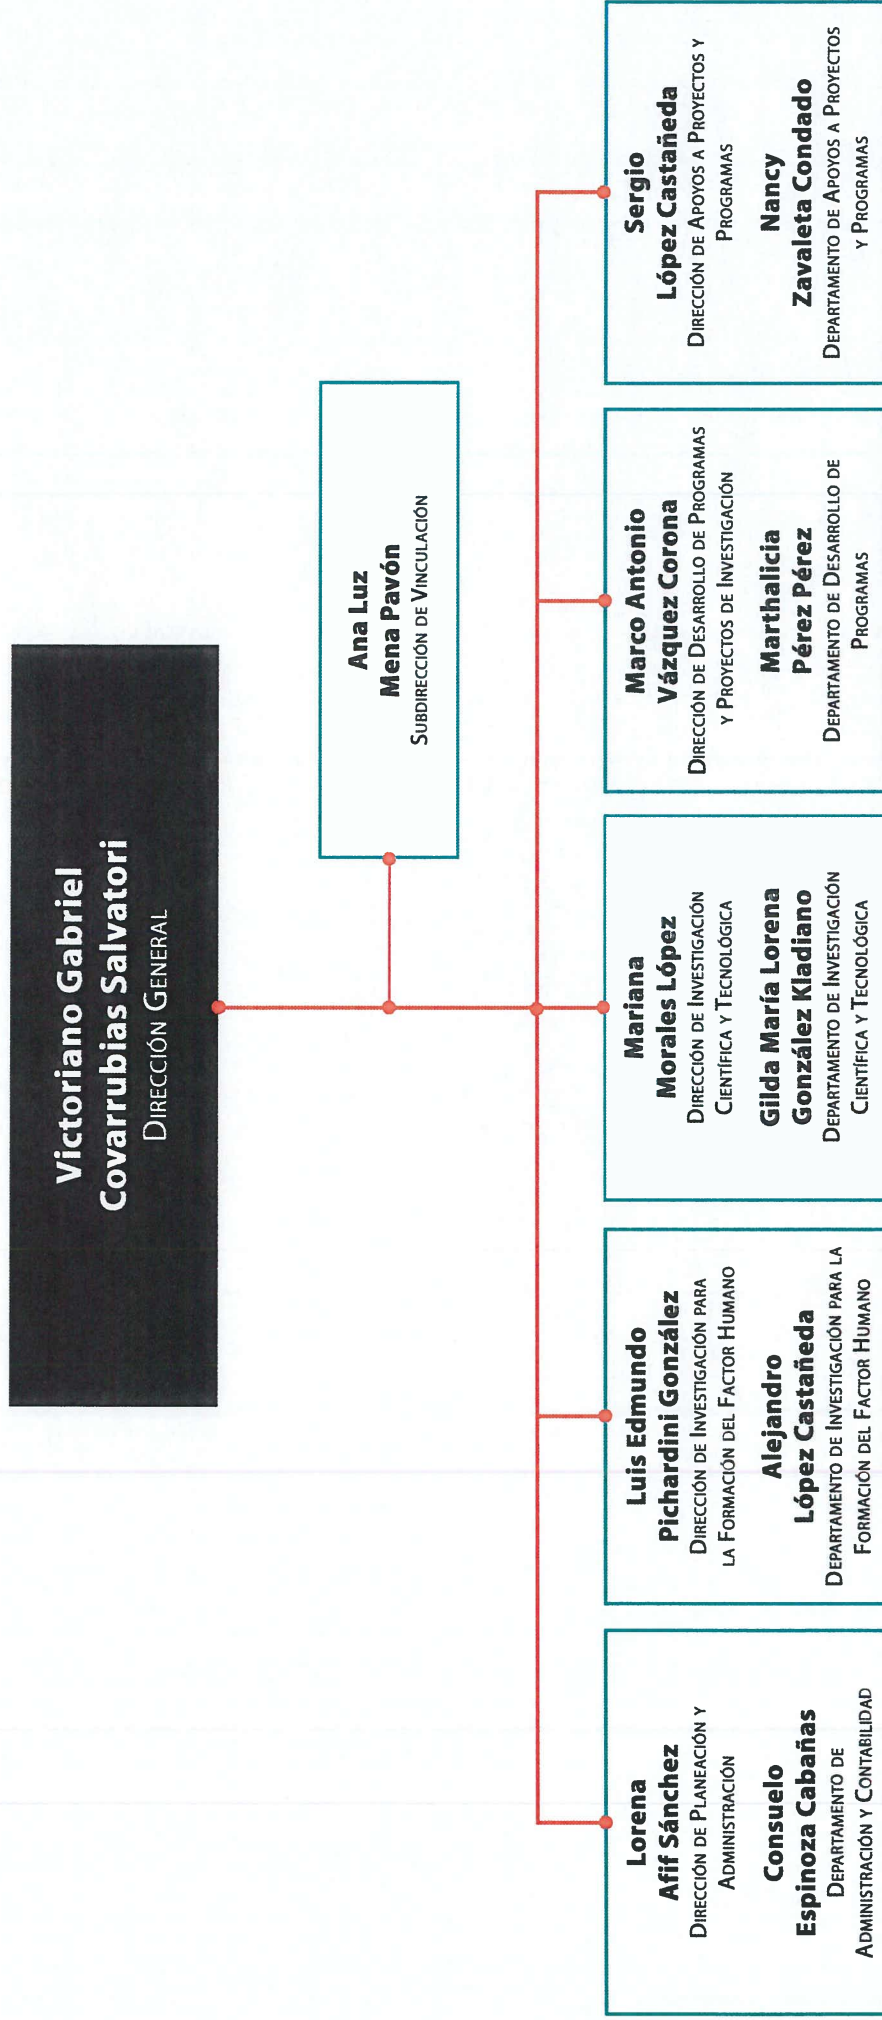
Victoriano Gabriel Covarrubias Salvatori
Dirección General

Ana Luz Mena Pavón
Subdirección de Vinculación

Lorena Afif Sánchez
Dirección de Planeación y Administración

Consuelo Espinoza Cabañas
Departamento de Administración y Contabilidad

Luis Edmundo Pichardini González
Dirección de Investigación para la Formación del Factor Humano

Alejandro López Castañeda
Departamento de Investigación para la Formación del Factor Humano

Mariana Morales López
Dirección de Investigación Científica y Tecnológica

Gilda María Lorena González Kladiano
Departamento de Investigación Científica y Tecnológica

Marco Antonio Vázquez Corona
Dirección de Desarrollo de Programas y Proyectos de Investigación

Marthalicia Pérez Pérez
Departamento de Desarrollo de Programas

Sergio López Castañeda
Dirección de Apoyos a Proyectos y Programas

Nancy Zavaleta Condado
Departamento de Apoyos a Proyectos y Programas